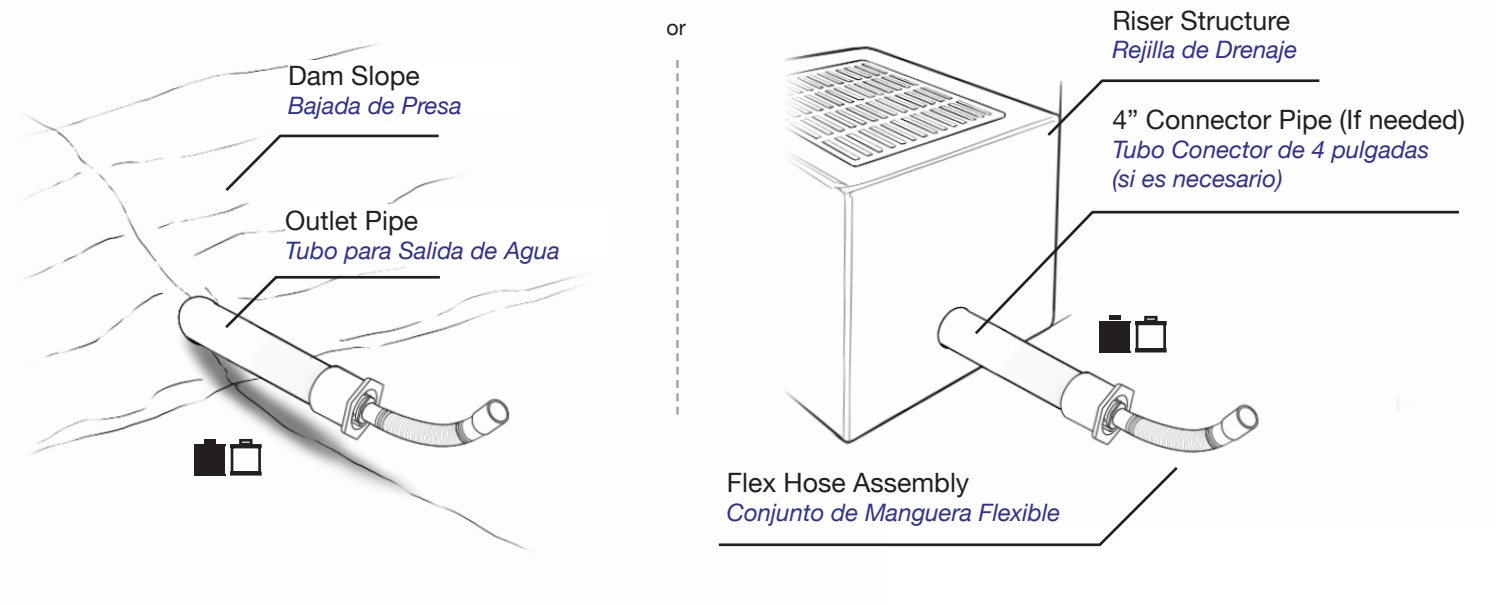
or

Dam Slope
Bajada de Presa

Outlet Pipe
Tubo para Salida de Agua

Riser Structure
Rejilla de Drenaje

4” Connector Pipe (If needed)
Tubo Conector de 4 pulgadas (si es necesario)

Flex Hose Assembly
Conjunto de Manguera Flexible